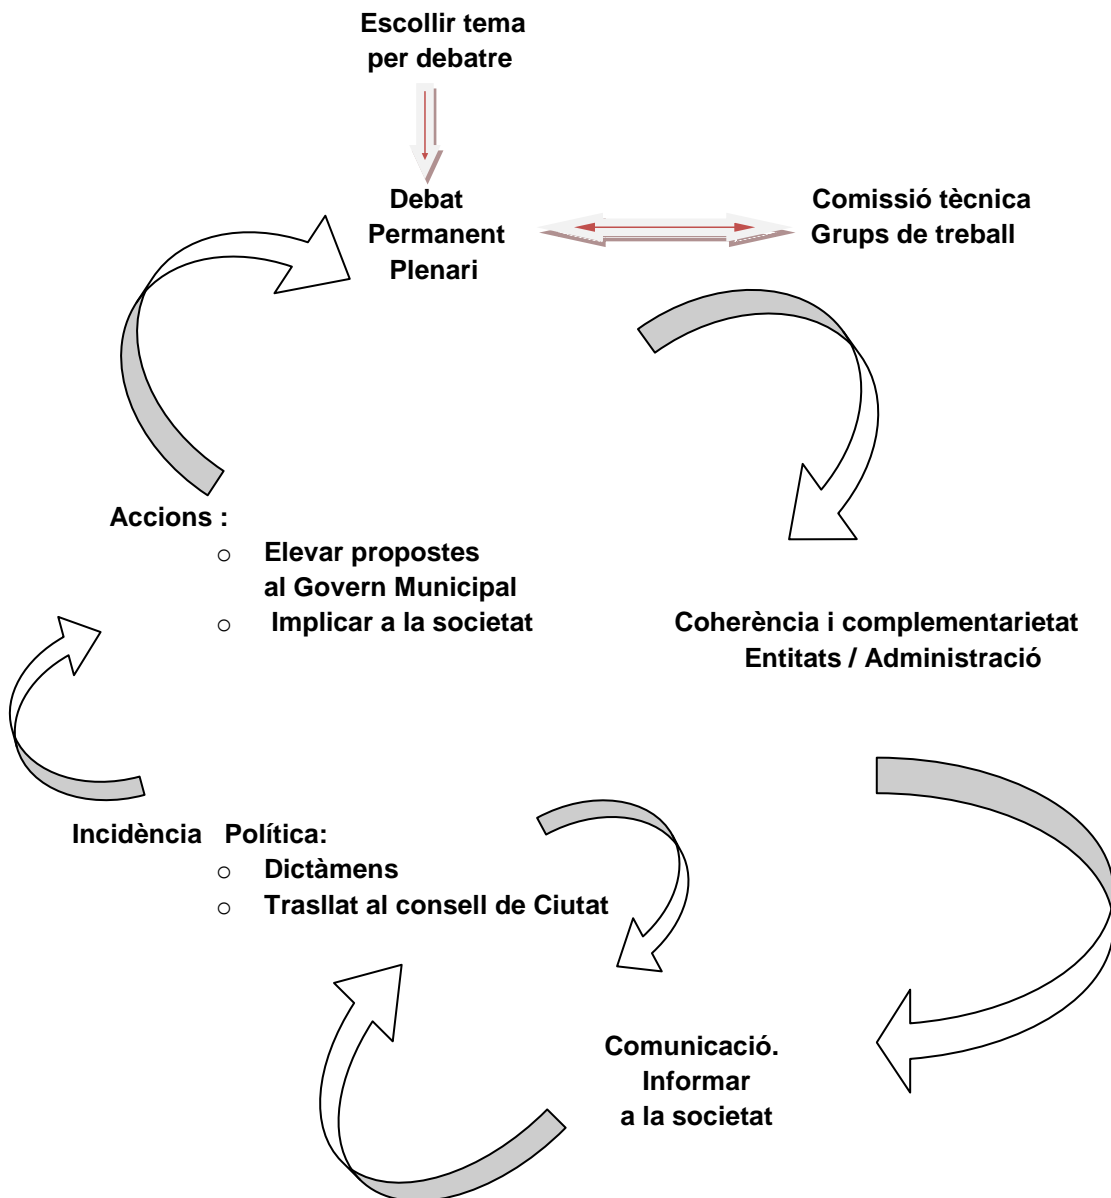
Escollir tema per debatre

Debat
Permanent
Plenari

Comissió tècnica
Grups de treball

Accions :
○ Elevar propostes al Govern Municipal
○ Implicar a la societat

Coherència i complementarietat
Entitats / Administració

Incidència Política:
○ Dictàmens
○ Trasllat al consell de Ciutat

Comunicació.
Informar
a la societat